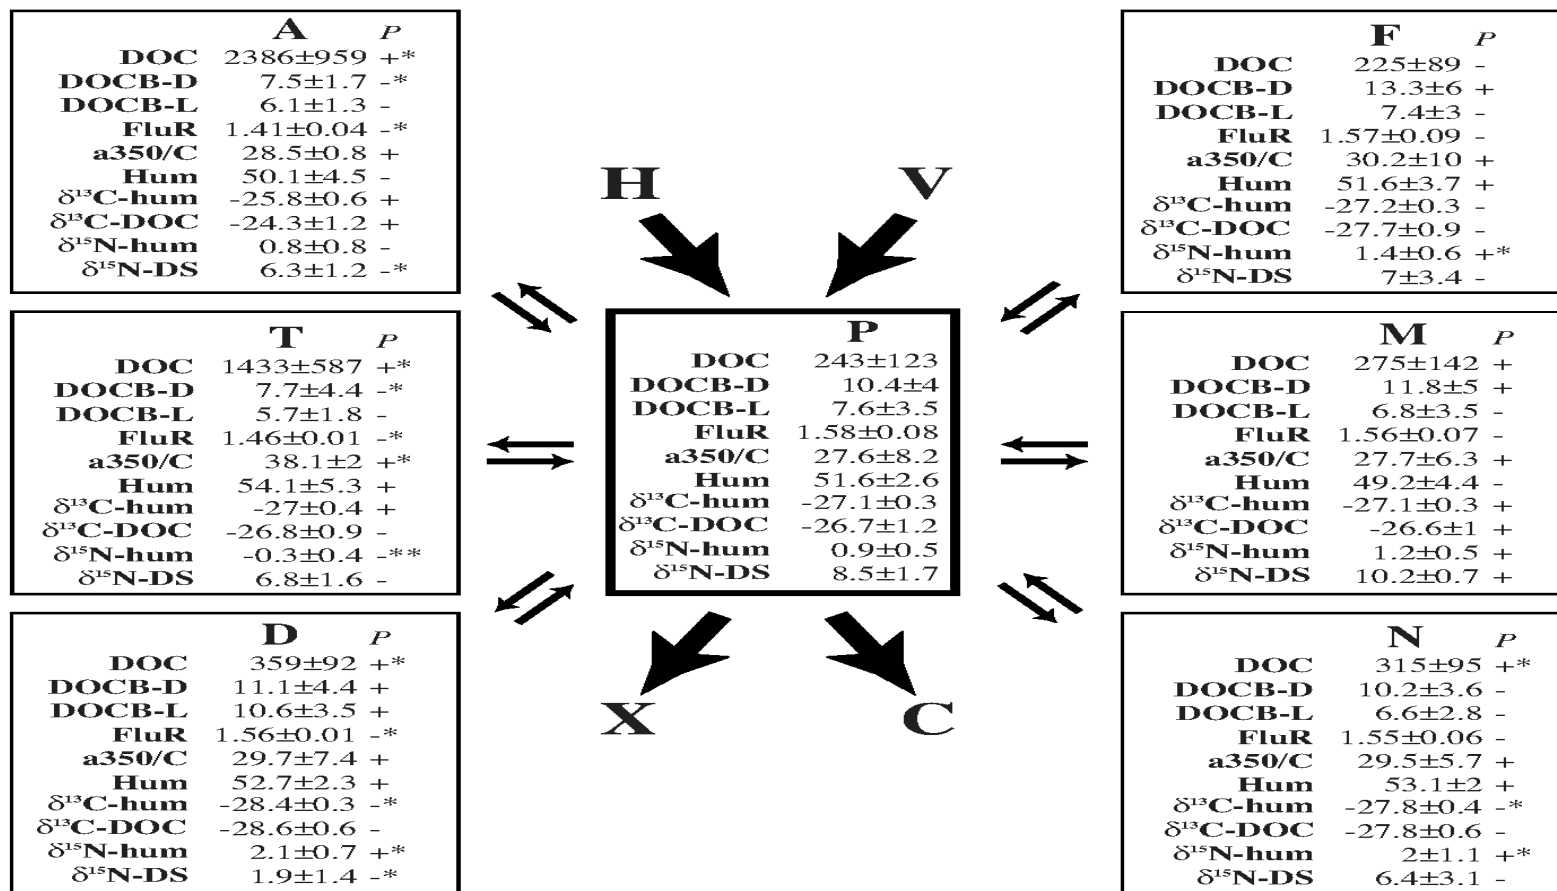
| | A | $P$ |
|---|---|---|
| DOC | 2386±959 | +* |
| DOCB-D | 7.5±1.7 | -* |
| DOCB-L | 6.1±1.3 | - |
| FluR | 1.41±0.04 | -* |
| a350/C | 28.5±0.8 | + |
| Hum | 50.1±4.5 | - |
| $\delta^{13}$C-hum | -25.8±0.6 | + |
| $\delta^{13}$C-DOC | -24.3±1.2 | + |
| $\delta^{15}$N-hum | 0.8±0.8 | - |
| $\delta^{15}$N-DS | 6.3±1.2 | -* |

| | F | $P$ |
|---|---|---|
| DOC | 225±89 | - |
| DOCB-D | 13.3±6 | + |
| DOCB-L | 7.4±3 | - |
| FluR | 1.57±0.09 | - |
| a350/C | 30.2±10 | + |
| Hum | 51.6±3.7 | + |
| $\delta^{13}$C-hum | -27.2±0.3 | - |
| $\delta^{13}$C-DOC | -27.7±0.9 | - |
| $\delta^{15}$N-hum | 1.4±0.6 | +* |
| $\delta^{15}$N-DS | 7±3.4 | - |

H

V

| | T | $P$ |
|---|---|---|
| DOC | 1433±587 | +* |
| DOCB-D | 7.7±4.4 | -* |
| DOCB-L | 5.7±1.8 | - |
| FluR | 1.46±0.01 | -* |
| a350/C | 38.1±2 | +* |
| Hum | 54.1±5.3 | + |
| $\delta^{13}$C-hum | -27±0.4 | + |
| $\delta^{13}$C-DOC | -26.8±0.9 | - |
| $\delta^{15}$N-hum | -0.3±0.4 | -** |
| $\delta^{15}$N-DS | 6.8±1.6 | - |

| | P |
|---|---|
| DOC | 243±123 |
| DOCB-D | 10.4±4 |
| DOCB-L | 7.6±3.5 |
| FluR | 1.58±0.08 |
| a350/C | 27.6±8.2 |
| Hum | 51.6±2.6 |
| $\delta^{13}$C-hum | -27.1±0.3 |
| $\delta^{13}$C-DOC | -26.7±1.2 |
| $\delta^{15}$N-hum | 0.9±0.5 |
| $\delta^{15}$N-DS | 8.5±1.7 |

| | M | $P$ |
|---|---|---|
| DOC | 275±142 | + |
| DOCB-D | 11.8±5 | + |
| DOCB-L | 6.8±3.5 | - |
| FluR | 1.56±0.07 | - |
| a350/C | 27.7±6.3 | + |
| Hum | 49.2±4.4 | - |
| $\delta^{13}$C-hum | -27.1±0.3 | + |
| $\delta^{13}$C-DOC | -26.6±1 | + |
| $\delta^{15}$N-hum | 1.2±0.5 | + |
| $\delta^{15}$N-DS | 10.2±0.7 | + |

X

C

| | D | $P$ |
|---|---|---|
| DOC | 359±92 | +* |
| DOCB-D | 11.1±4.4 | + |
| DOCB-L | 10.6±3.5 | + |
| FluR | 1.56±0.01 | -* |
| a350/C | 29.7±7.4 | + |
| Hum | 52.7±2.3 | + |
| $\delta^{13}$C-hum | -28.4±0.3 | -* |
| $\delta^{13}$C-DOC | -28.6±0.6 | - |
| $\delta^{15}$N-hum | 2.1±0.7 | +* |
| $\delta^{15}$N-DS | 1.9±1.4 | -* |

| | N | $P$ |
|---|---|---|
| DOC | 315±95 | +* |
| DOCB-D | 10.2±3.6 | - |
| DOCB-L | 6.6±2.8 | - |
| FluR | 1.55±0.06 | - |
| a350/C | 29.5±5.7 | + |
| Hum | 53.1±2 | + |
| $\delta^{13}$C-hum | -27.8±0.4 | -* |
| $\delta^{13}$C-DOC | -27.8±0.6 | - |
| $\delta^{15}$N-hum | 2±1.1 | +* |
| $\delta^{15}$N-DS | 6.4±3.1 | - |